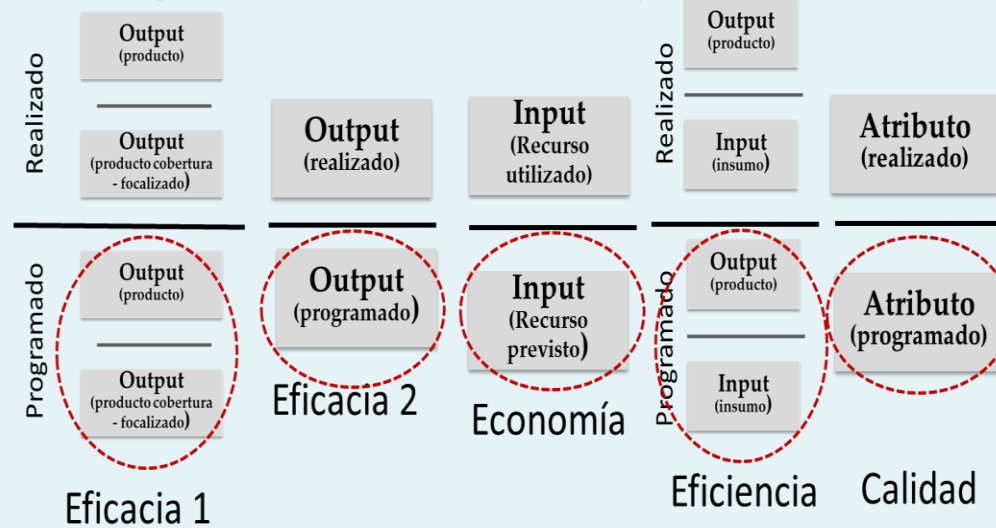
Realizado

Output (producto)

Output (producto cobertura - focalizado)

Programado

Output (producto)

Output (producto cobertura - focalizado)

Eficacia 1

Output (realizado)

Output (programado)

Eficacia 2

Input (Recurso utilizado)

Input (Recurso previsto)

Economía

Realizado

Output (producto)

Input (insumo)

Programado

Output (producto)

Input (insumo)

Eficiencia

Atributo (realizado)

Atributo (programado)

Calidad